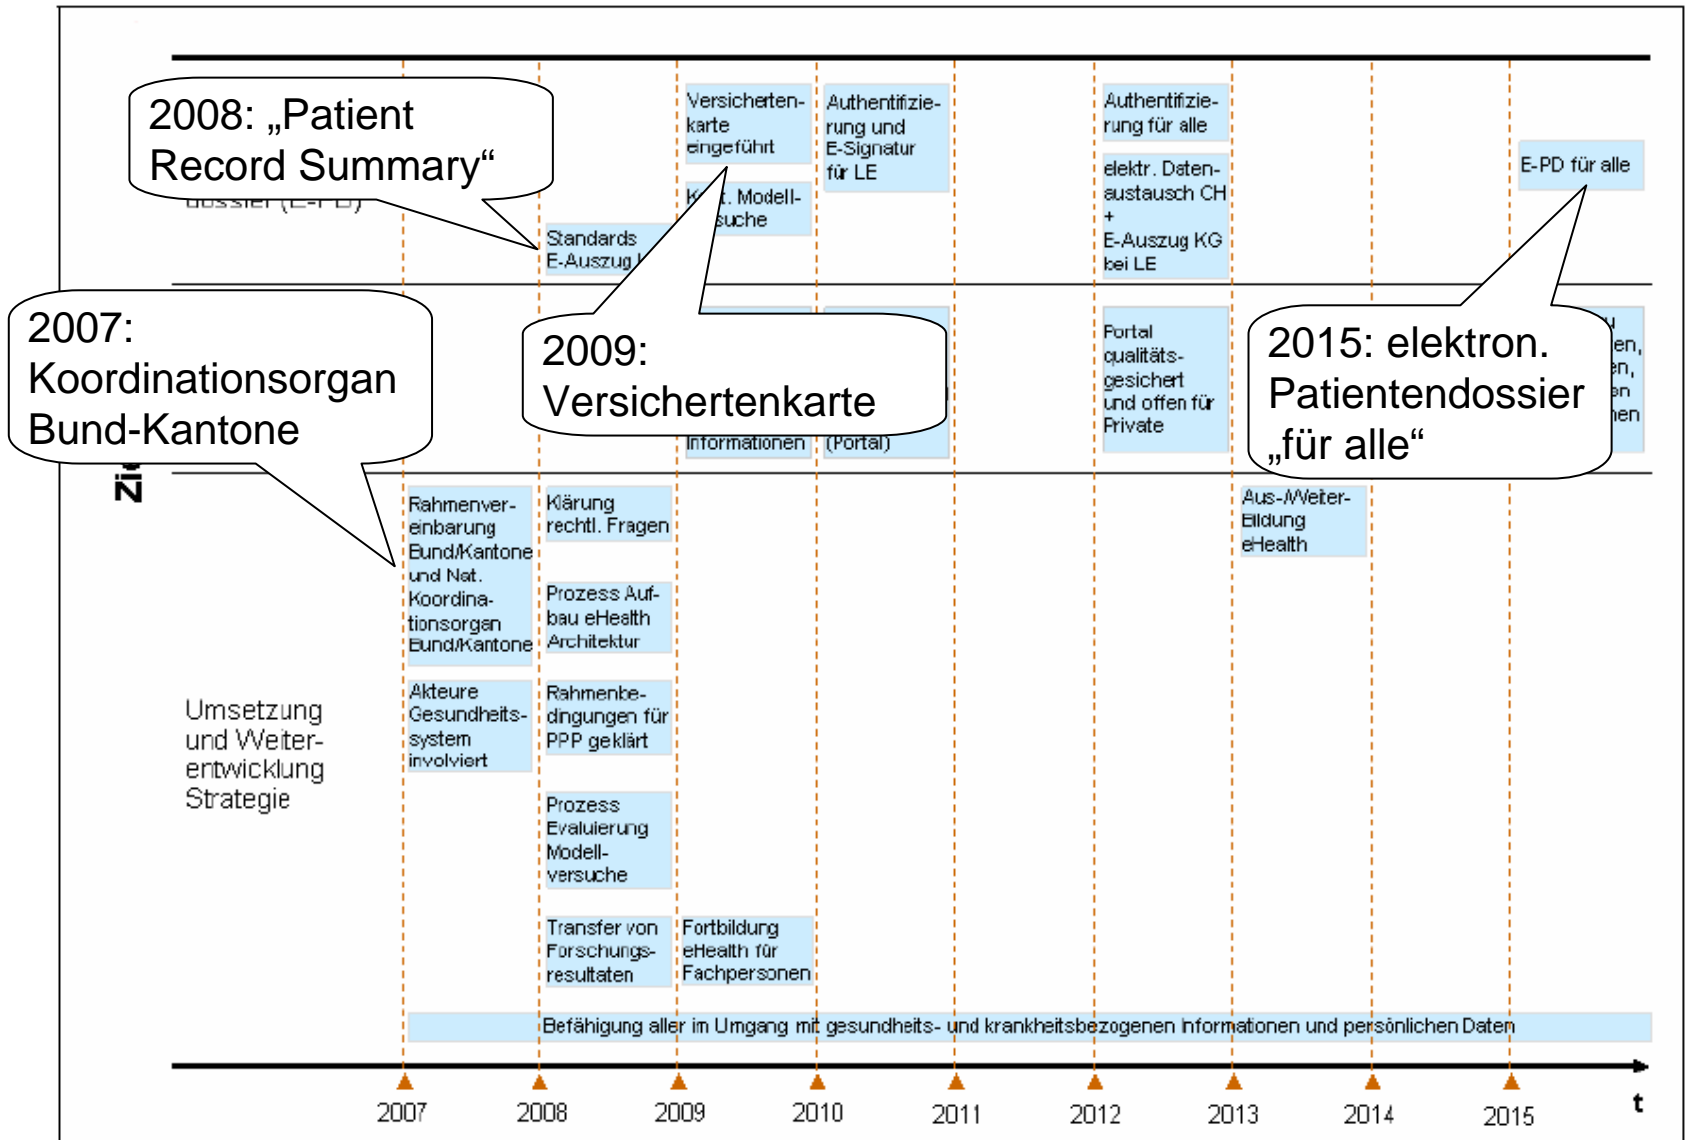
2008: „Patient Record Summary“

Versichertenkarte eingeführt

Authentifizierung und E-Signatur für LE

Authentifizierung für alle

elektr. Datenaustausch CH + E-Auszug KG bei LE

E-PD für alle

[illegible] Modellversuche

Standards E-Auszug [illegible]

2007: Koordinationsorgan Bund-Kantone

2009: Versichertenkarte

Informationen

(Portal)

Portal qualitätsgesichert und offen für Private

2015: elektron. Patientendossier „für alle“

Zi

Rahmenvereinbarung Bund/Kantone und Nat. Koordinationsorgan Bund/Kantone

Klärung rechtl. Fragen

Aus-/Weiter-Bildung eHealth

Prozess Aufbau eHealth Architektur

Akteure Gesundheitssystem involviert

Rahmenbedingungen für PPP geklärt

Umsetzung und Weiterentwicklung Strategie

Prozess Evaluierung Modellversuche

Transfer von Forschungsresultaten

Fortbildung eHealth für Fachpersonen

Befähigung aller im Umgang mit gesundheits- und krankheitsbezogenen Informationen und persönlichen Daten

2007 2008 2009 2010 2011 2012 2013 2014 2015 t